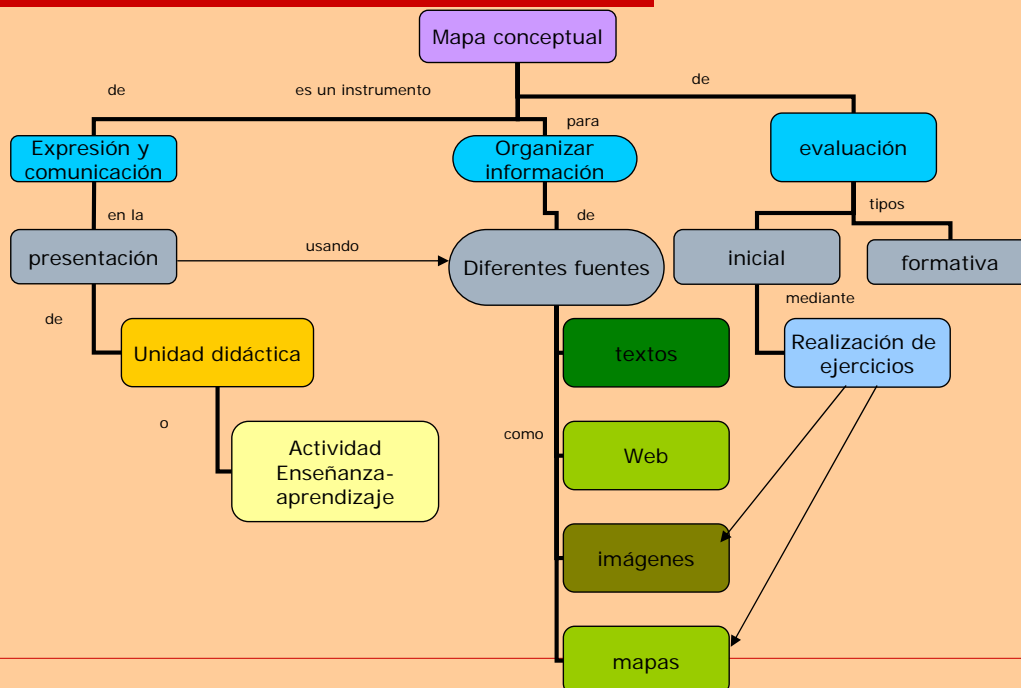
Mapa conceptual

de

es un instrumento

de

para

Expresión y comunicación

Organizar información

evaluación

en la

de

tipos

presentación

usando

Diferentes fuentes

inicial

formativa

mediante

de

Unidad didáctica

textos

Realización de ejercicios

o

como

Actividad Enseñanza-aprendizaje

Web

imágenes

mapas